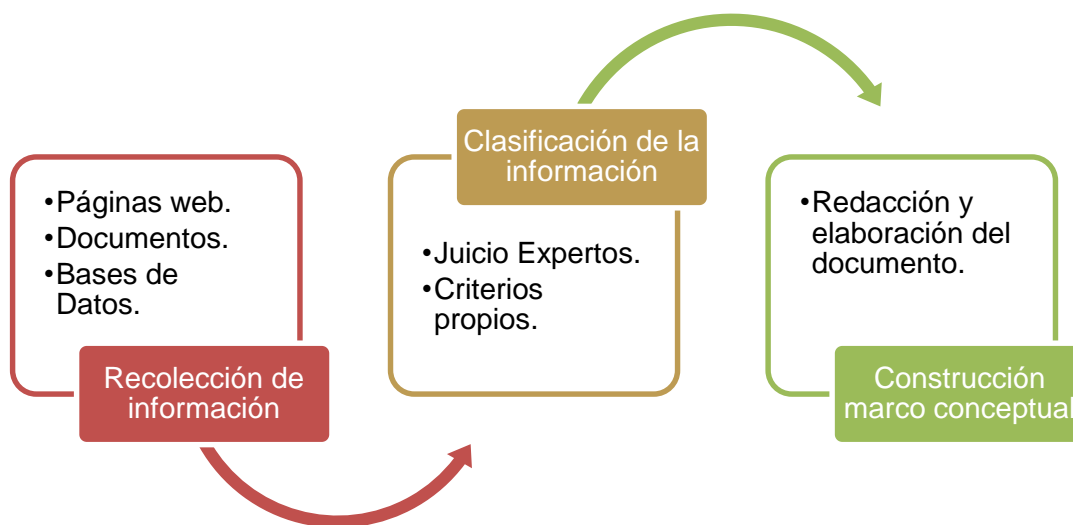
•Páginas web.
•Documentos.
•Bases de Datos.

Recolección de información

Clasificación de la información

•Juicio Expertos.
•Criterios propios.

•Redacción y elaboración del documento.

Construcción marco conceptual